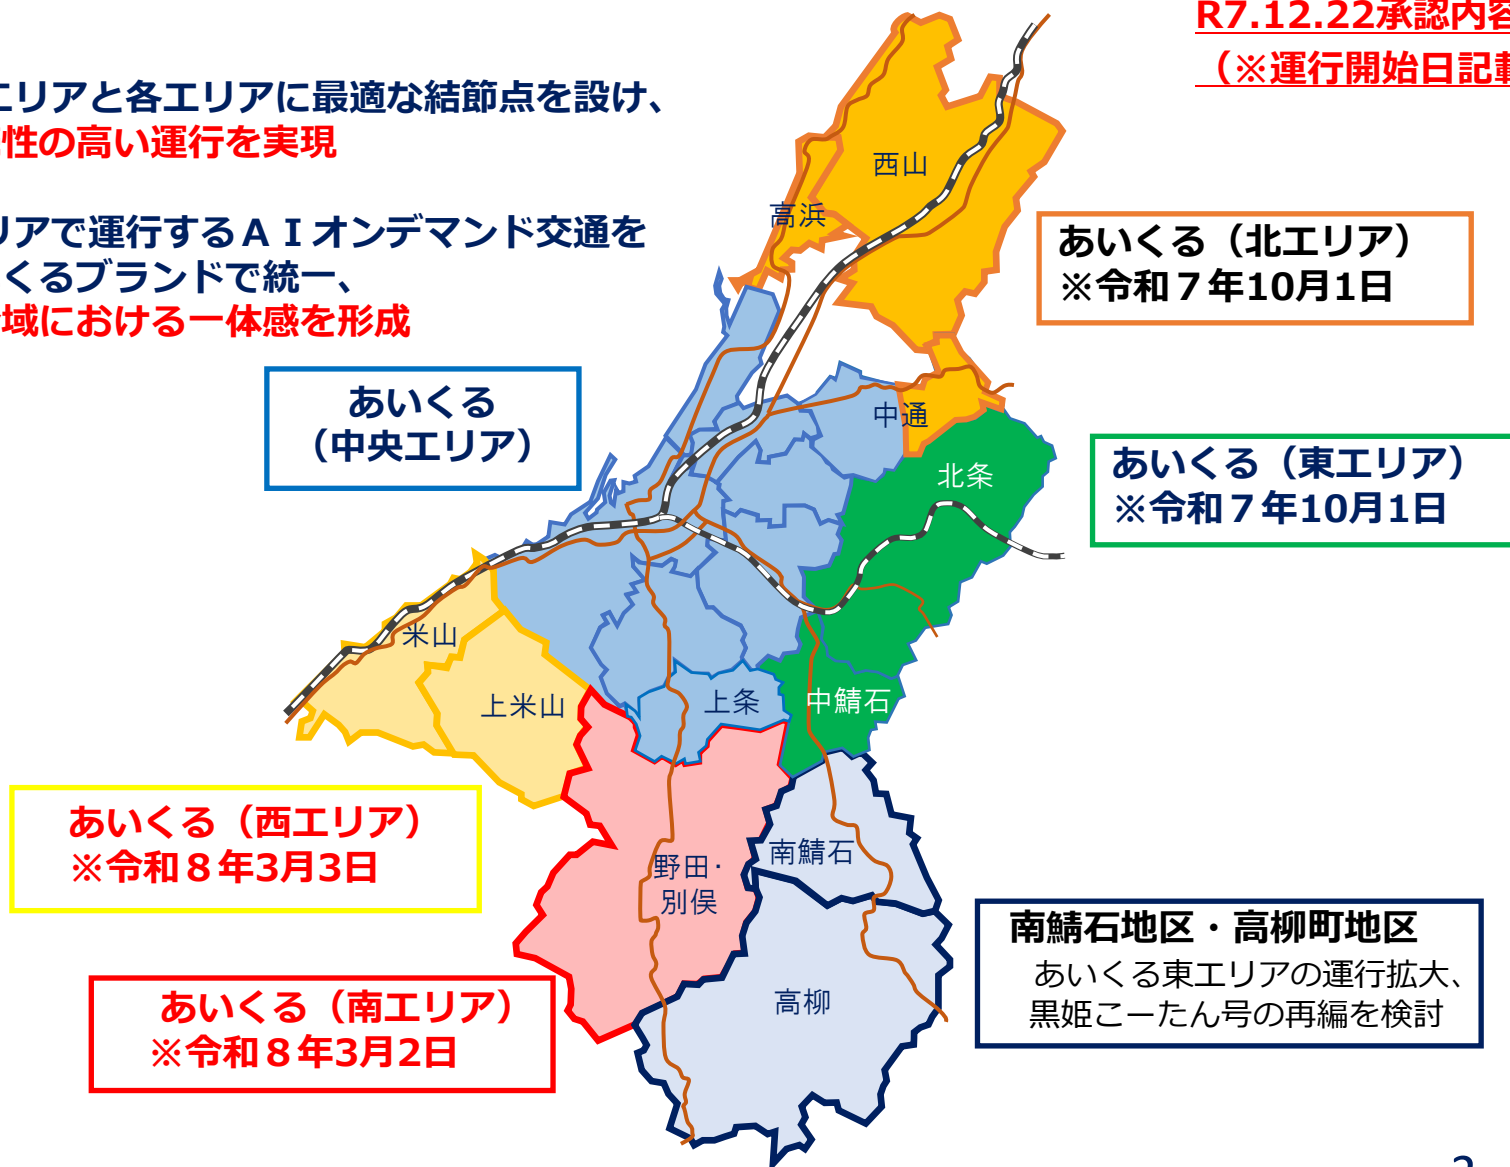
R7.12.22承認内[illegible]
（※運行開始日記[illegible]

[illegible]エリアと各エリアに最適な結節点を設け、
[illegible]性の高い運行を実現

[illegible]リアで運行するＡＩオンデマンド交通を
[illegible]くるブランドで統一、
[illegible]域における一体感を形成

あいくる
（中央エリア）

西山

高浜

あいくる（北エリア）
※令和７年10月1日

中通

北条

あいくる（東エリア）
※令和７年10月1日

米山

上米山

上条

中鯖石

あいくる（西エリア）
※令和８年3月3日

野田・
別俣

南鯖石

高柳

南鯖石地区・高柳町地区
あいくる東エリアの運行拡大、
黒姫こーたん号の再編を検討

あいくる（南エリア）
※令和８年3月2日

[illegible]